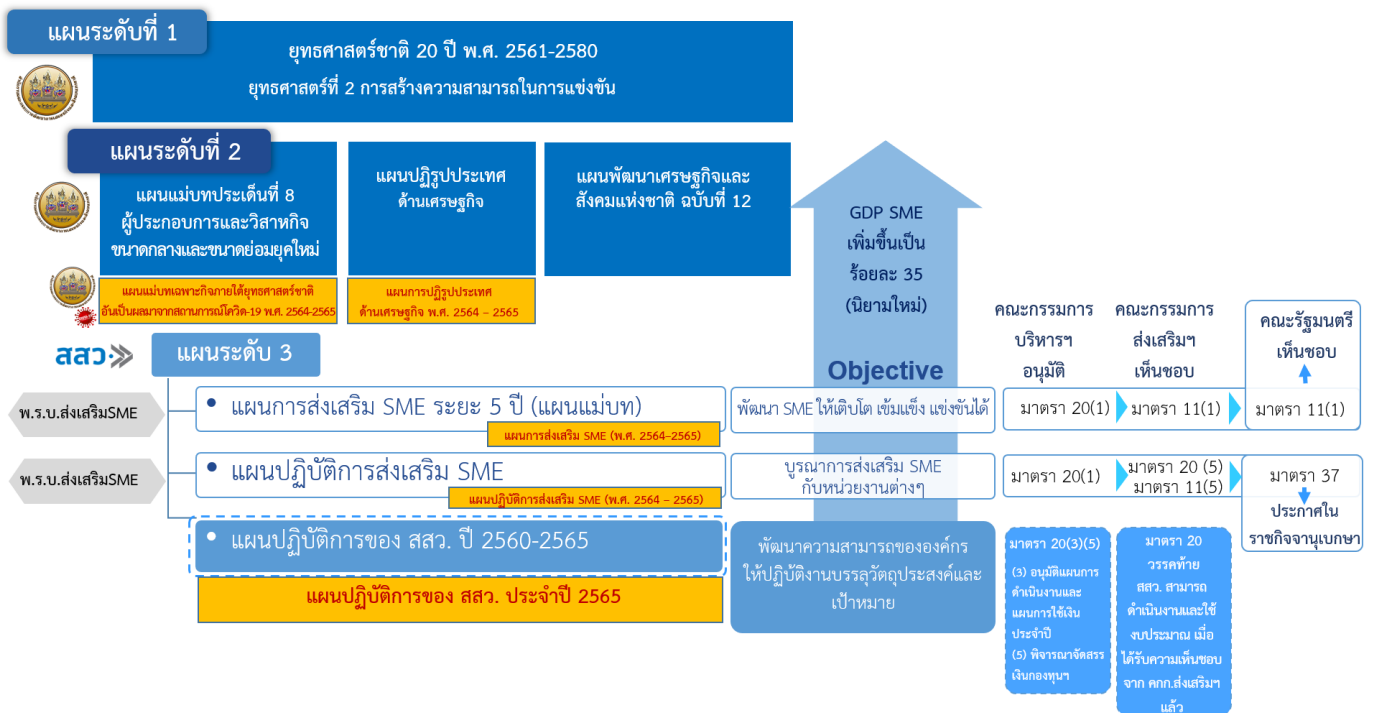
แผนระดับที่ 1

ยุทธศาสตร์ชาติ 20 ปี พ.ศ. 2561-2580
ยุทธศาสตร์ที่ 2 การสร้างความสามารถในการแข่งขัน

แผนระดับที่ 2

แผนแม่บทประเด็นที่ 8 ผู้ประกอบการและวิสาหกิจขนาดกลางและขนาดย่อมยุคใหม่

แผนปฏิรูปประเทศ ด้านเศรษฐกิจ

แผนพัฒนาเศรษฐกิจและสังคมแห่งชาติ ฉบับที่ 12

แผนแม่บทเฉพาะกิจภายใต้ยุทธศาสตร์ชาติ อันเป็นผลมาจากสถานการณ์โควิด-19 พ.ศ. 2564-2565

แผนการปฏิรูปประเทศ ด้านเศรษฐกิจ พ.ศ. 2564 – 2565

GDP SME เพิ่มขึ้นเป็น ร้อยละ 35 (นิยามใหม่)

Objective

สสว.

แผนระดับ 3

พ.ร.บ.ส่งเสริมSME

• แผนการส่งเสริม SME ระยะ 5 ปี (แผนแม่บท)

แผนการส่งเสริม SME (พ.ศ. 2564–2565)

พัฒนา SME ให้เติบโต เข้มแข็ง แข่งขันได้

คณะกรรมการบริหารฯ อนุมัติ

คณะกรรมการส่งเสริมฯ เห็นชอบ

คณะรัฐมนตรี เห็นชอบ

มาตรา 20(1)

มาตรา 11(1)

มาตรา 11(1)

พ.ร.บ.ส่งเสริมSME

• แผนปฏิบัติการส่งเสริม SME

แผนปฏิบัติการส่งเสริม SME (พ.ศ. 2564 – 2565)

บูรณาการส่งเสริม SME กับหน่วยงานต่างๆ

มาตรา 20(1)

มาตรา 20 (5)
มาตรา 11(5)

มาตรา 37

ประกาศในราชกิจจานุเบกษา

• แผนปฏิบัติการของ สสว. ปี 2560-2565

แผนปฏิบัติการของ สสว. ประจำปี 2565

พัฒนาความสามารถขององค์กร ให้ปฏิบัติงานบรรลุวัตถุประสงค์และเป้าหมาย

มาตรา 20(3)(5)
(3) อนุมัติแผนการดำเนินงานและแผนการใช้เงินประจำปี
(5) พิจารณาจัดสรรเงินกองทุนฯ

มาตรา 20 วรรคท้าย สสว. สามารถดำเนินงานและใช้งบประมาณ เมื่อได้รับความเห็นชอบจาก คกก.ส่งเสริมฯ แล้ว